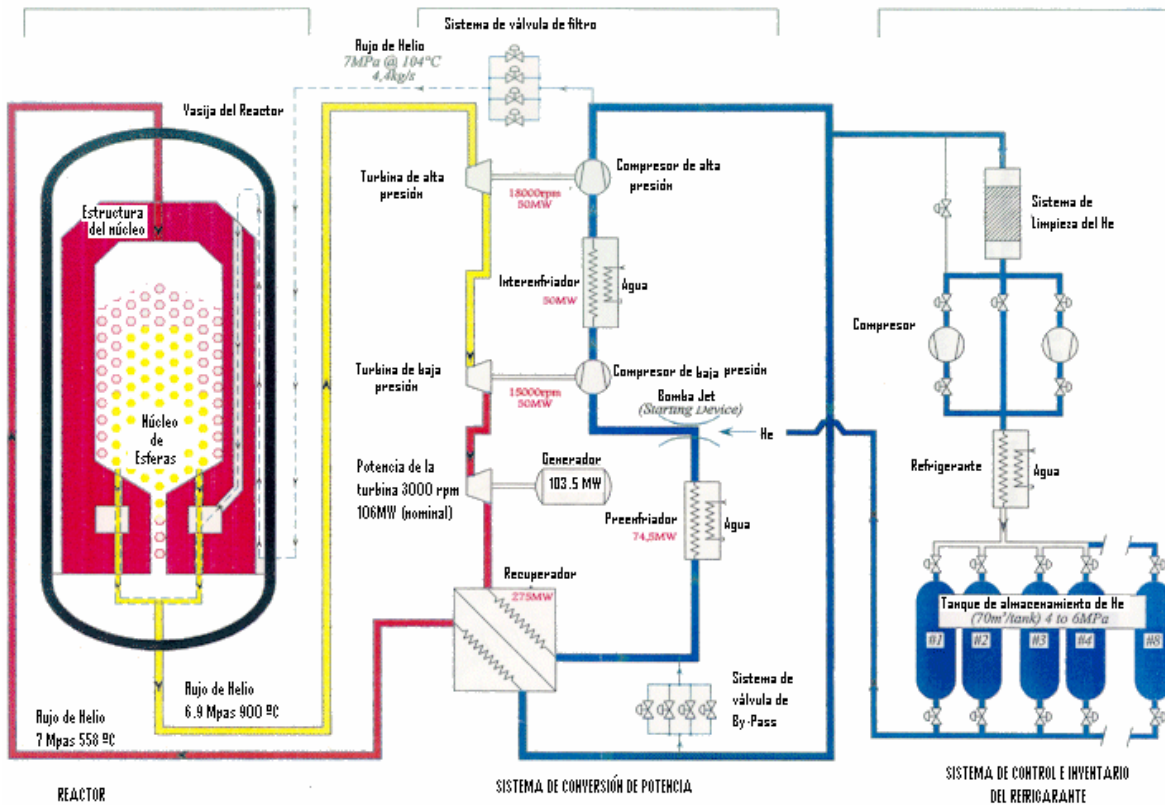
Sistema de válvula de filtro

Rujo de Helio
7MPa @ 104°C
4,4kg/s

Vasija del Reactor

Estructura del núcleo

Núcleo de Esferas

Turbina de alta presión

18000rpm
50MW

Compresor de alta presión

Interenfriador
50MW

Agua

Turbina de baja presión

15000rpm
50MW

Compresor de baja presión

Bomba Jet
(Starting Device)

He

Potencia de la turbina 3000 rpm 106MW (nominal)

Generador
103.5 MW

Preenfriador
74,5MW

Agua

Recuperador
275MW

Sistema de válvula de By-Pass

Rujo de Helio
6.9 Mpas 900 ºC

Rujo de Helio
7 Mpas 558 ºC

REACTOR

SISTEMA DE CONVERSIÓN DE POTENCIA

Sistema de Limpieza del He

Compresor

Refrigerante

Agua

Tanque de almacenamiento de He
(70m³/tank) 4 to 6MPa

#1 #2 #3 #4 #8

SISTEMA DE CONTROL E INVENTARIO DEL REFRIGARANTE